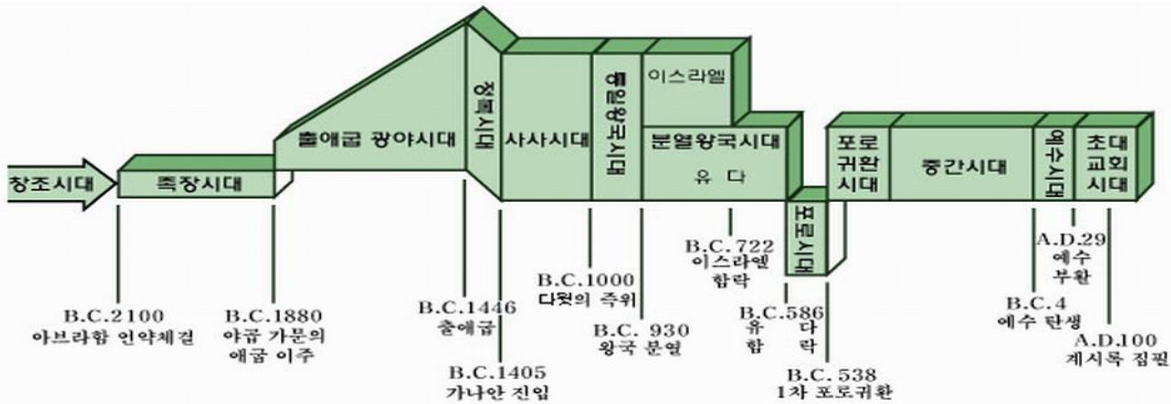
창조시대

족장시대

출애굽 광야시대

정복시대

사사시대

통일왕국시대

이스라엘

분열왕국시대

유 다

포로시대

포로 귀환 시대

중간시대

예수시대

초대 교회 시대

B.C.2100
아브라함 언약체결

B.C.1880
야곱 가문의 애굽 이주

B.C.1446
출애굽

B.C.1405
가나안 진입

B.C.1000
다윗의 즉위

B.C. 930
왕국 분열

B.C. 722
이스라엘 함락

B.C.586
유다 함락

B.C. 538
1차 포로귀환

B.C. 4
예수 탄생

A.D.29
예수 부활

A.D.100
계시록 집필